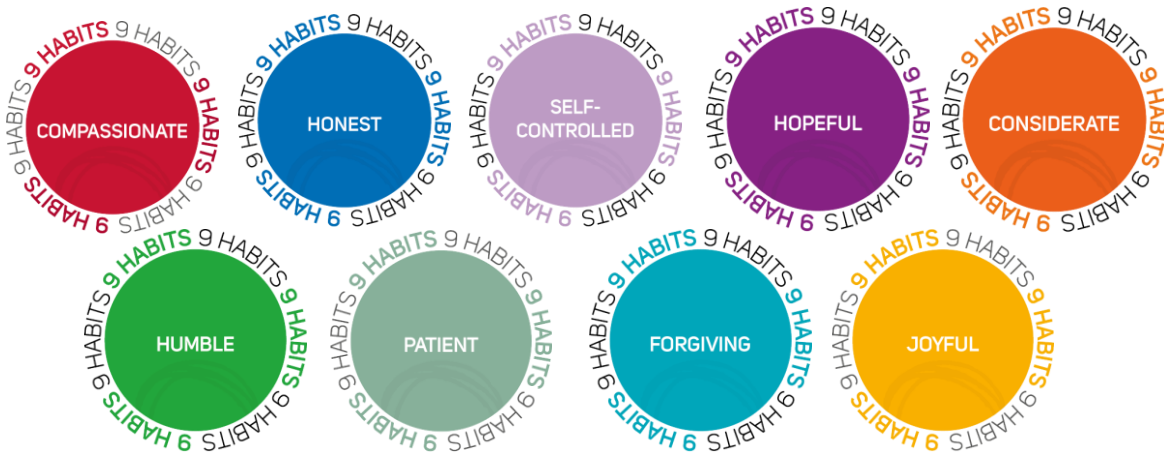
9 HABITS 9 HABITS 9 HABITS 9 HABITS 9 HABITS 9 HABITS
COMPASSIONATE

9 HABITS 9 HABITS 9 HABITS 9 HABITS 9 HABITS 9 HABITS
HONEST

9 HABITS 9 HABITS 9 HABITS 9 HABITS 9 HABITS 9 HABITS
SELF-CONTROLLED

9 HABITS 9 HABITS 9 HABITS 9 HABITS 9 HABITS 9 HABITS
HOPEFUL

9 HABITS 9 HABITS 9 HABITS 9 HABITS 9 HABITS 9 HABITS
CONSIDERATE

9 HABITS 9 HABITS 9 HABITS 9 HABITS 9 HABITS 9 HABITS
HUMBLE

9 HABITS 9 HABITS 9 HABITS 9 HABITS 9 HABITS 9 HABITS
PATIENT

9 HABITS 9 HABITS 9 HABITS 9 HABITS 9 HABITS 9 HABITS
FORGIVING

9 HABITS 9 HABITS 9 HABITS 9 HABITS 9 HABITS 9 HABITS
JOYFUL